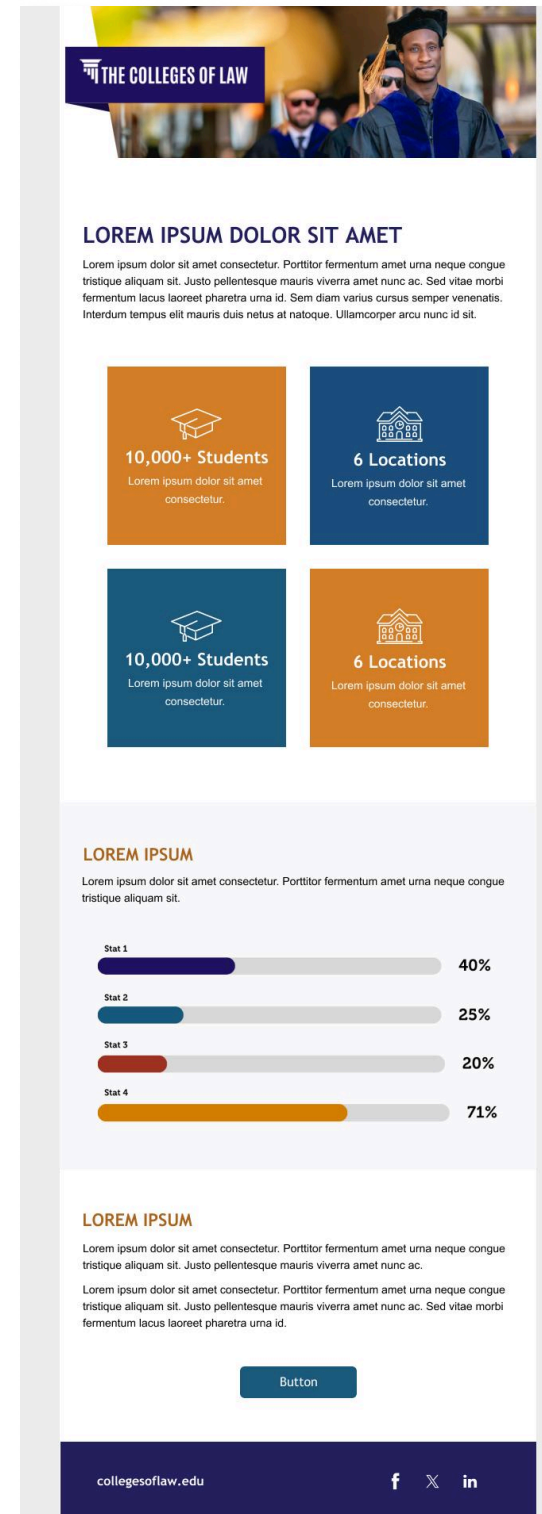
THE COLLEGES OF LAW

LOREM IPSUM DOLOR SIT AMET

Lorem ipsum dolor sit amet consectetur. Porttitor fermentum amet urna neque congue tristique aliquam sit. Justo pellentesque mauris viverra amet nunc ac. Sed vitae morbi fermentum lacus laoreet pharetra urna id. Sem diam varius cursus semper venenatis. Interdum tempus elit mauris duis netus at natoque. Ullamcorper arcu nunc id sit.

10,000+ Students
Lorem ipsum dolor sit amet consectetur.

6 Locations
Lorem ipsum dolor sit amet consectetur.

10,000+ Students
Lorem ipsum dolor sit amet consectetur.

6 Locations
Lorem ipsum dolor sit amet consectetur.

LOREM IPSUM

Lorem ipsum dolor sit amet consectetur. Porttitor fermentum amet urna neque congue tristique aliquam sit.

Stat 1
40%

Stat 2
25%

Stat 3
20%

Stat 4
71%

LOREM IPSUM

Lorem ipsum dolor sit amet consectetur. Porttitor fermentum amet urna neque congue tristique aliquam sit. Justo pellentesque mauris viverra amet nunc ac.

Lorem ipsum dolor sit amet consectetur. Porttitor fermentum amet urna neque congue tristique aliquam sit. Justo pellentesque mauris viverra amet nunc ac. Sed vitae morbi fermentum lacus laoreet pharetra urna id.

Button

collegesoflaw.edu